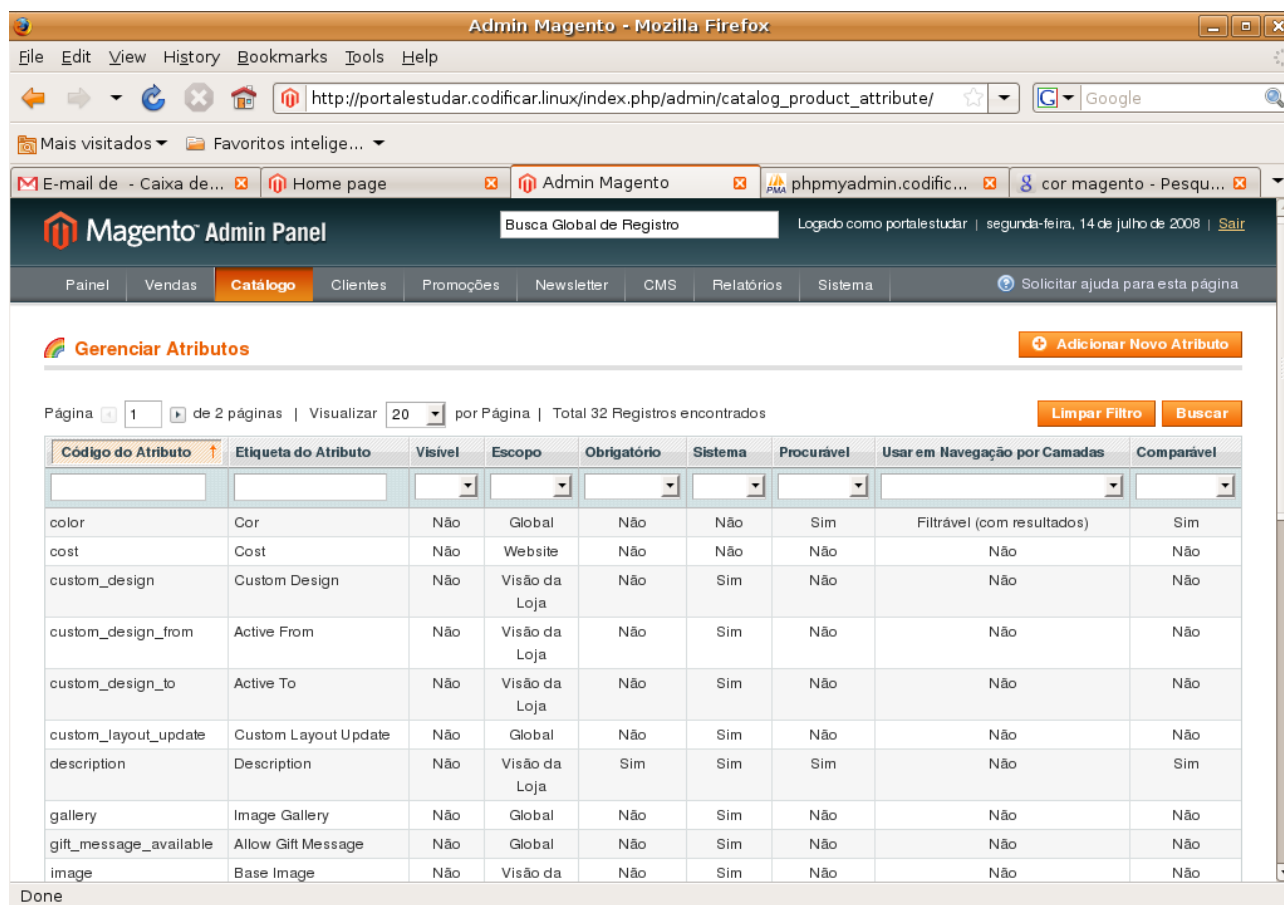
Admin Magento - Mozilla Firefox

File Edit View History Bookmarks Tools Help

http://portalestudar.codificar.linux/index.php/admin/catalog_product_attribute/

Google

Mais visitados ▾ Favoritos intelige... ▾

E-mail de - Caixa de... | Home page | Admin Magento | phpmyadmin.codific... | cor magento - Pesqu...

Magento Admin Panel

Busca Global de Registro

Logado como portalestudar | segunda-feira, 14 de julho de 2008 | Sair

Painel | Vendas | Catálogo | Clientes | Promoções | Newsletter | CMS | Relatórios | Sistema

Solicitar ajuda para esta página

Gerenciar Atributos

Adicionar Novo Atributo

Página 1 de 2 páginas | Visualizar 20 por Página | Total 32 Registros encontrados

Limpar Filtro Buscar

| Código do Atributo | Etiqueta do Atributo | Visível | Escopo | Obrigatório | Sistema | Procurável | Usar em Navegação por Camadas | Comparável |
|---|---|---|---|---|---|---|---|---|
| color | Cor | Não | Global | Não | Não | Sim | Filtrável (com resultados) | Sim |
| cost | Cost | Não | Website | Não | Não | Não | Não | Não |
| custom_design | Custom Design | Não | Visão da Loja | Não | Sim | Não | Não | Não |
| custom_design_from | Active From | Não | Visão da Loja | Não | Sim | Não | Não | Não |
| custom_design_to | Active To | Não | Visão da Loja | Não | Sim | Não | Não | Não |
| custom_layout_update | Custom Layout Update | Não | Global | Não | Sim | Não | Não | Não |
| description | Description | Não | Visão da Loja | Sim | Sim | Sim | Não | Sim |
| gallery | Image Gallery | Não | Global | Não | Sim | Não | Não | Não |
| gift_message_available | Allow Gift Message | Não | Global | Não | Sim | Não | Não | Não |
| image | Base Image | Não | Visão da | Não | Sim | Não | Não | Não |

Done